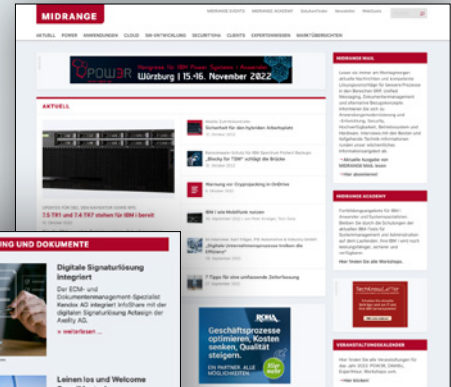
MIDRANGE

MIDRANGE EVENTS   MIDRANGE ACADEMY   Solution Finder   Newsletter   Webinars

AKTUELL   POWER   ANWENDUNGEN   CLOUD   SW-ENTWICKLUNG   SECURITY/HA   CLIENTS   EXPERTENWISSEN   MARKTÜBERSICHTEN

POW3R

Würzburg | 15.-16. November 2022

AKTUELL

Sicherheit für den hybriden Arbeitsplatz

„Blocky for TSM" schlägt die Brücke

Warnung vor Cryptojacking in OneDrive

IBM i mit Mobilfunk nutzen

„Digitale Unternehmenskultur" braucht die Effizienz

7 Tipps für eine umfassende Zeiterfassung

7.5 TiB1 und 2.4 TiB7 stehen für IBM i bereit

MIDRANGE MAIL

MIDRANGE ACADEMY

VERANSTALTUNGSKALENDER

UNG UND DOKUMENTE

Digitale Signaturlösung integriert

Der ECM- und Dokumentenmanagement-Spezialist Kendox AG integriert InfoShare mit der digitalen Signaturlösung Actasign der Axelity AG.

» weiterlesen ...

Leinen los und Welcome

ROHA

Geschäftsprozesse optimieren, Kosten senken, Qualität steigern.

IN PARTNER ALLE MÖGLICHKEITEN

TechnoLuter